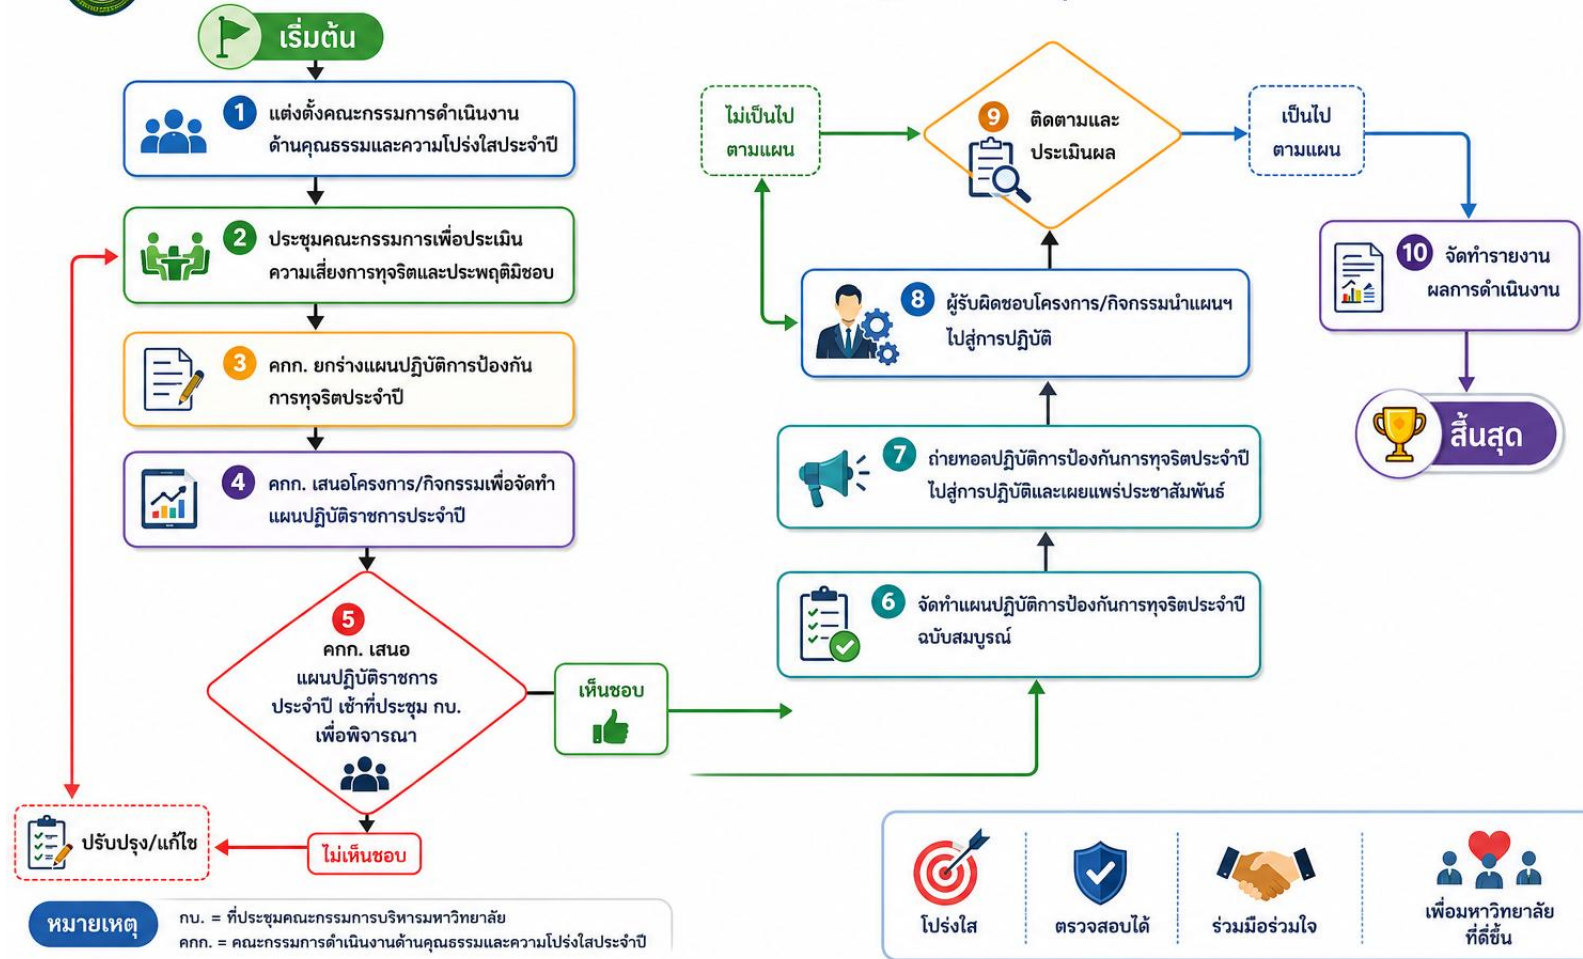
เริ่มต้น

1 แต่งตั้งคณะกรรมการดำเนินงานด้านคุณธรรมและความโปร่งใสประจำปี

2 ประชุมคณะกรรมการเพื่อประเมินความเสี่ยงการทุจริตและประพฤติมิชอบ

3 คกก. ยกร่างแผนปฏิบัติการป้องกันการทุจริตประจำปี

4 คกก. เสนอโครงการ/กิจกรรมเพื่อจัดทำแผนปฏิบัติราชการประจำปี

5 คกก. เสนอแผนปฏิบัติราชการประจำปี เข้าที่ประชุม กบ. เพื่อพิจารณา

เห็นชอบ

ไม่เห็นชอบ

ปรับปรุง/แก้ไข

6 จัดทำแผนปฏิบัติการป้องกันการทุจริตประจำปี ฉบับสมบูรณ์

7 ถ่ายทอดปฏิบัติการป้องกันการทุจริตประจำปี ไปสู่การปฏิบัติและเผยแพร่ประชาสัมพันธ์

8 ผู้รับผิดชอบโครงการ/กิจกรรมนำแผนฯ ไปสู่การปฏิบัติ

ไม่เป็นไปตามแผน

9 ติดตามและประเมินผล

เป็นไปตามแผน

10 จัดทำรายงานผลการดำเนินงาน

สิ้นสุด

หมายเหตุ
กบ. = ที่ประชุมคณะกรรมการบริหารมหาวิทยาลัย
คกก. = คณะกรรมการดำเนินงานด้านคุณธรรมและความโปร่งใสประจำปี

โปร่งใส
ตรวจสอบได้
ร่วมมือร่วมใจ
เพื่อมหาวิทยาลัยที่ดีขึ้น